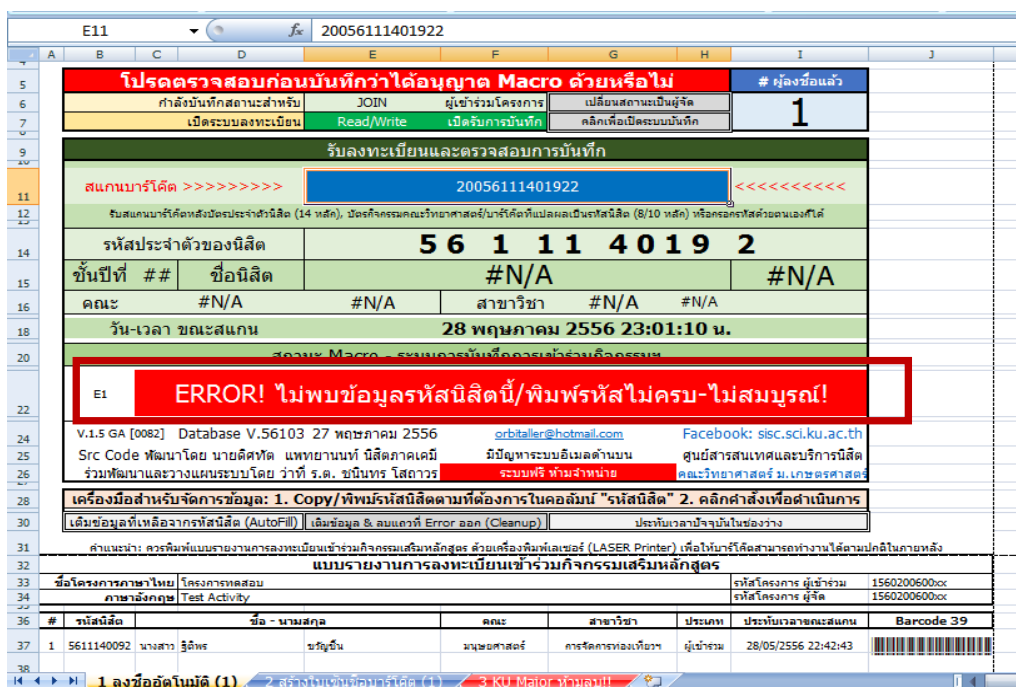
E11 $f_x$ 20056111401922

A B C D E F G H I J

5 โปรดตรวจสอบก่อนบันทึกว่าได้อนุญาต Macro ด้วยหรือไม่ # ผู้ลงชื่อแล้ว
6 กำลังบันทึกสถานะสำหรับ JOIN ผู้เข้าร่วมโครงการ เปลี่ยนสถานะเป็นผู้จัด
7 เปิดระบบลงทะเบียน Read/Write เปิดรับการบันทึก คลิกเพื่อเปิดระบบบันทึก 1

9 รับลงทะเบียนและตรวจสอบการบันทึก
11 สแกนบาร์โค้ด >>>>>>>>> 20056111401922 <<<<<<<<<<
12 รับสแกนบาร์โค้ดหลังบัตรประจำตัวนิสิต (14 หลัก), บัตรกิจกรรมคณะวิทยาศาสตร์/บาร์โค้ดที่แปลผลเป็นรหัสนิสิต (8/10 หลัก) หรือกรอกรหัสด้วยตนเองก็ได้
14 รหัสประจำตัวของนิสิต 56 1 11 4019 2
15 ชั้นปีที่ ## ชื่อนิสิต #N/A #N/A
16 คณะ #N/A #N/A สาขาวิชา #N/A #N/A
18 วัน-เวลา ขณะสแกน 28 พฤษภาคม 2556 23:01:10 น.
20 สถานะ Macro - ระบบการบันทึกการเข้าร่วมกิจกรรม
22 E1 ERROR! ไม่พบข้อมูลรหัสนิสิตนี้/พิมพ์รหัสไม่ครบ-ไม่สมบูรณ์!
24 V.1.5 GA [0082] Database V.56103 27 พฤษภาคม 2556 orbitaller@hotmail.com Facebook: sisc.sci.ku.ac.th
25 Src Code พัฒนาโดย นายดิศทัต แพทยานนท์ นิสิตภาคเคมี มีปัญหาระบบอีเมลด้านบน ศูนย์สารสนเทศและบริการนิสิต
26 ร่วมพัฒนาและวางแผนระบบโดย ว่าที่ ร.ต. ชนินทร โสถาวร ระบบฟรี ห้ามจำหน่าย คณะวิทยาศาสตร์ ม.เกษตรศาสตร์
28 เครื่องมือสำหรับจัดการข้อมูล: 1. Copy/พิมพ์รหัสนิสิตตามที่ต้องการในคอลัมน์ "รหัสนิสิต" 2. คลิกคำสั่งเพื่อดำเนินการ
30 เติมข้อมูลที่เหลือจากรหัสนิสิต (AutoFill) เติมข้อมูล & ลบแถวที่ Error ออก (Cleanup) ประทับเวลาปัจจุบันในช่องว่าง
31 คำแนะนำ: ควรพิมพ์แบบรายงานการลงทะเบียนเข้าร่วมกิจกรรมเสริมหลักสูตร ด้วยเครื่องพิมพ์เลเซอร์ (LASER Printer) เพื่อให้บาร์โค้ดสามารถทำงานได้ตามปกติในภายหลัง
32 แบบรายงานการลงทะเบียนเข้าร่วมกิจกรรมเสริมหลักสูตร
33 ชื่อโครงการภาษาไทย โครงการทดสอบ รหัสโครงการ ผู้เข้าร่วม 1560200600xx
34 ภาษาอังกฤษ Test Activity รหัสโครงการ ผู้จัด 1560200600xx

| # | รหัสนิสิต | ชื่อ - นามสกุล | | คณะ | สาขาวิชา | ประเภท | ประทับเวลาขณะสแกน | Barcode 39 |
|---|---|---|---|---|---|---|---|---|
| 1 | 5611140092 | นางสาว ฐิติพร | ชรัญขึ้น | มนุษยศาสตร์ | การจัดการท่องเที่ยวฯ | ผู้เข้าร่วม | 28/05/2556 22:42:43 | |

1 ลงชื่ออัตโนมัติ (1) 2 สร้างบัตรชื่อบาร์โค้ด (1) 3 KU Major ห้ามลบ!!